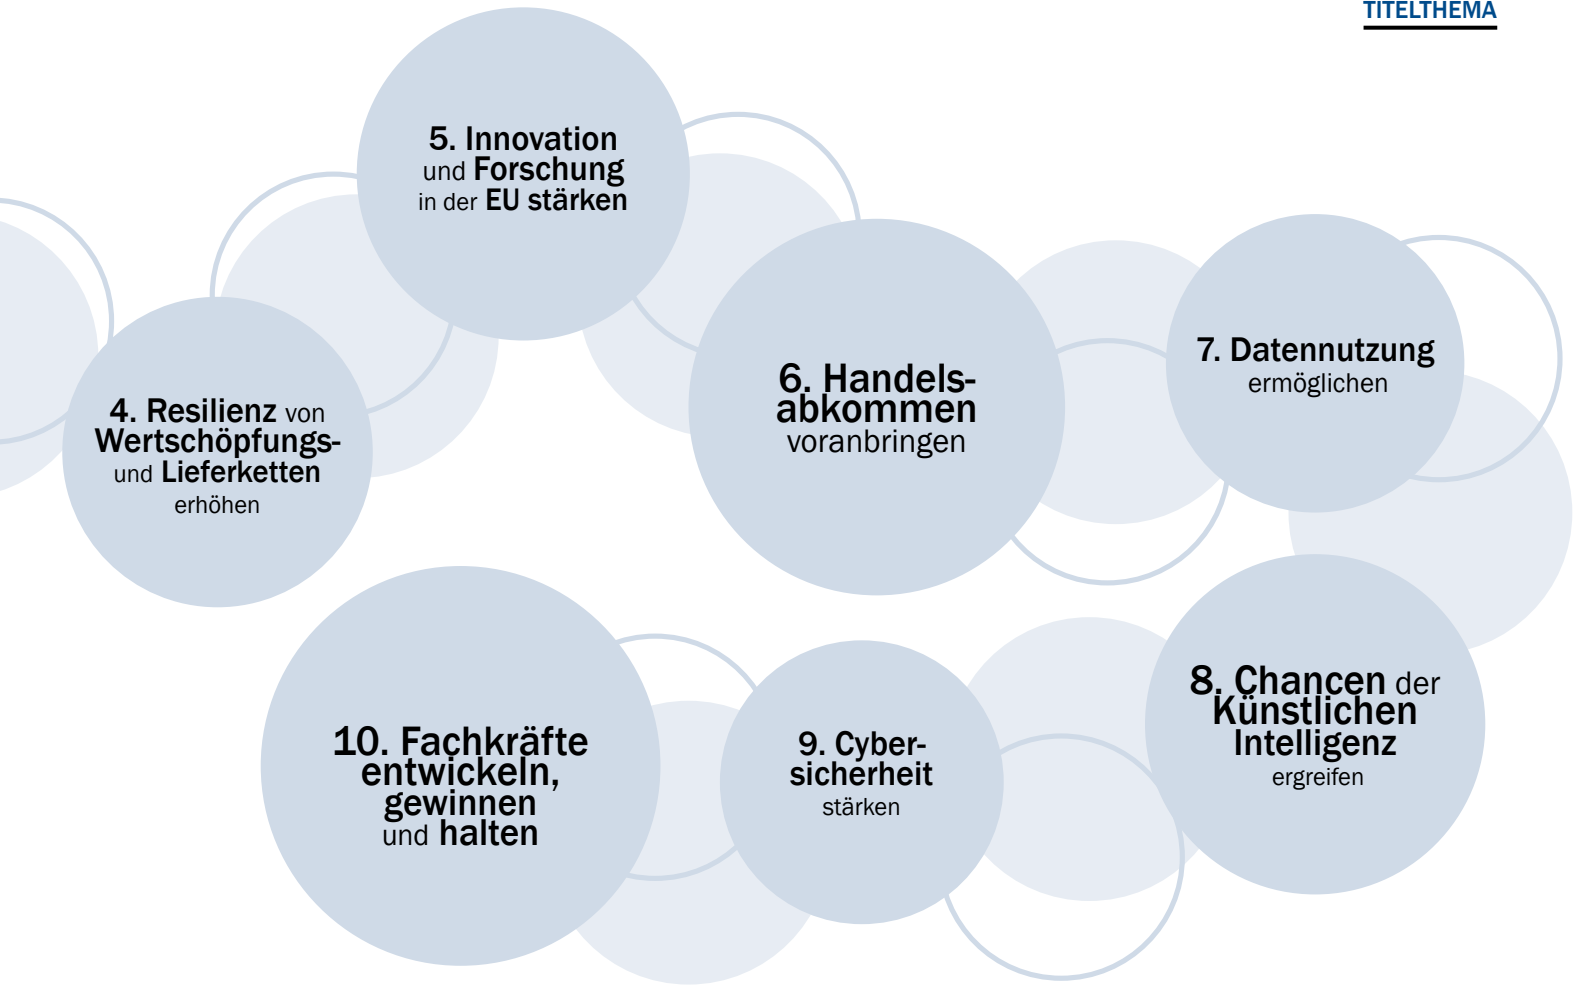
TITELTHEMA

5. Innovation und Forschung in der EU stärken

4. Resilienz von Wertschöpfungs- und Lieferketten erhöhen

6. Handelsabkommen voranbringen

7. Datennutzung ermöglichen

10. Fachkräfte entwickeln, gewinnen und halten

9. Cybersicherheit stärken

8. Chancen der Künstlichen Intelligenz ergreifen